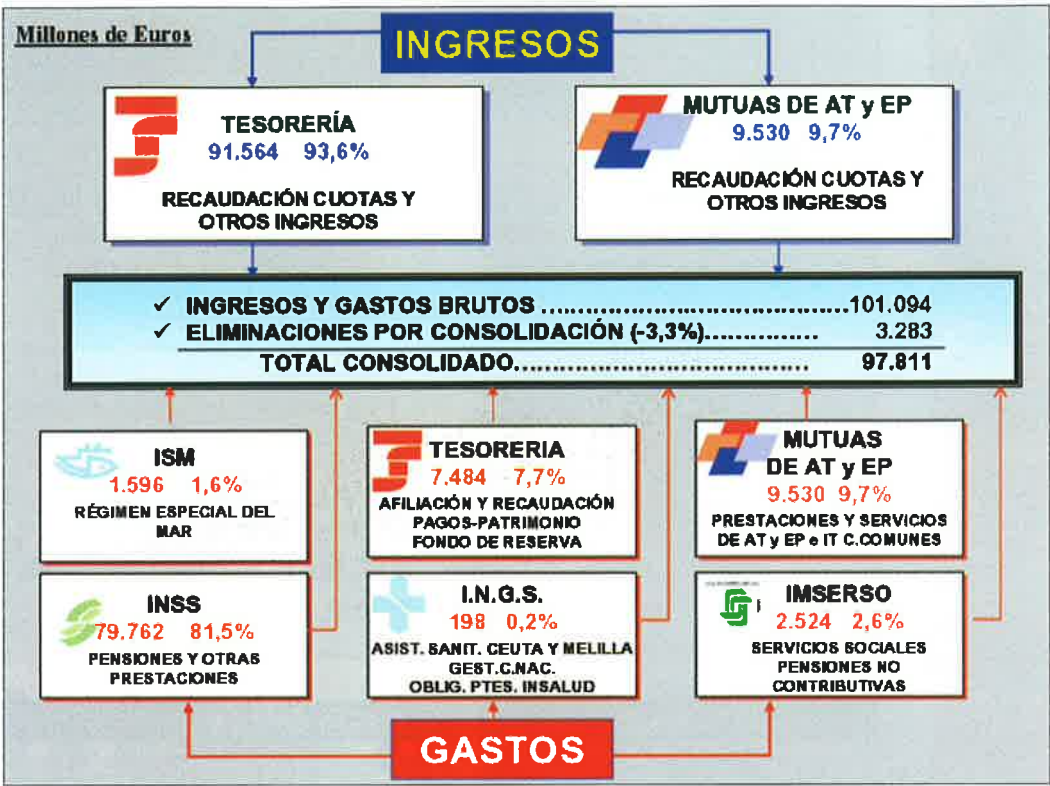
Millones de Euros

INGRESOS

TESORERÍA
91.564 93,6%
RECAUDACIÓN CUOTAS Y OTROS INGRESOS

MUTUAS DE AT y EP
9.530 9,7%
RECAUDACIÓN CUOTAS Y OTROS INGRESOS

✓ INGRESOS Y GASTOS BRUTOS ....................................101.094
✓ ELIMINACIONES POR CONSOLIDACIÓN (-3,3%).............. 3.283
TOTAL CONSOLIDADO.......................................... 97.811

ISM
1.596 1,6%
RÉGIMEN ESPECIAL DEL MAR

TESORERIA
7.484 7,7%
AFILIACIÓN Y RECAUDACIÓN PAGOS-PATRIMONIO FONDO DE RESERVA

MUTUAS DE AT y EP
9.530 9,7%
PRESTACIONES Y SERVICIOS DE AT y EP e IT C.COMUNES

INSS
79.762 81,5%
PENSIONES Y OTRAS PRESTACIONES

I.N.G.S.
198 0,2%
ASIST. SANIT. CEUTA Y MELILLA GEST.C.NAC. OBLIG. PTES. INSALUD

IMSERSO
2.524 2,6%
SERVICIOS SOCIALES PENSIONES NO CONTRIBUTIVAS

GASTOS